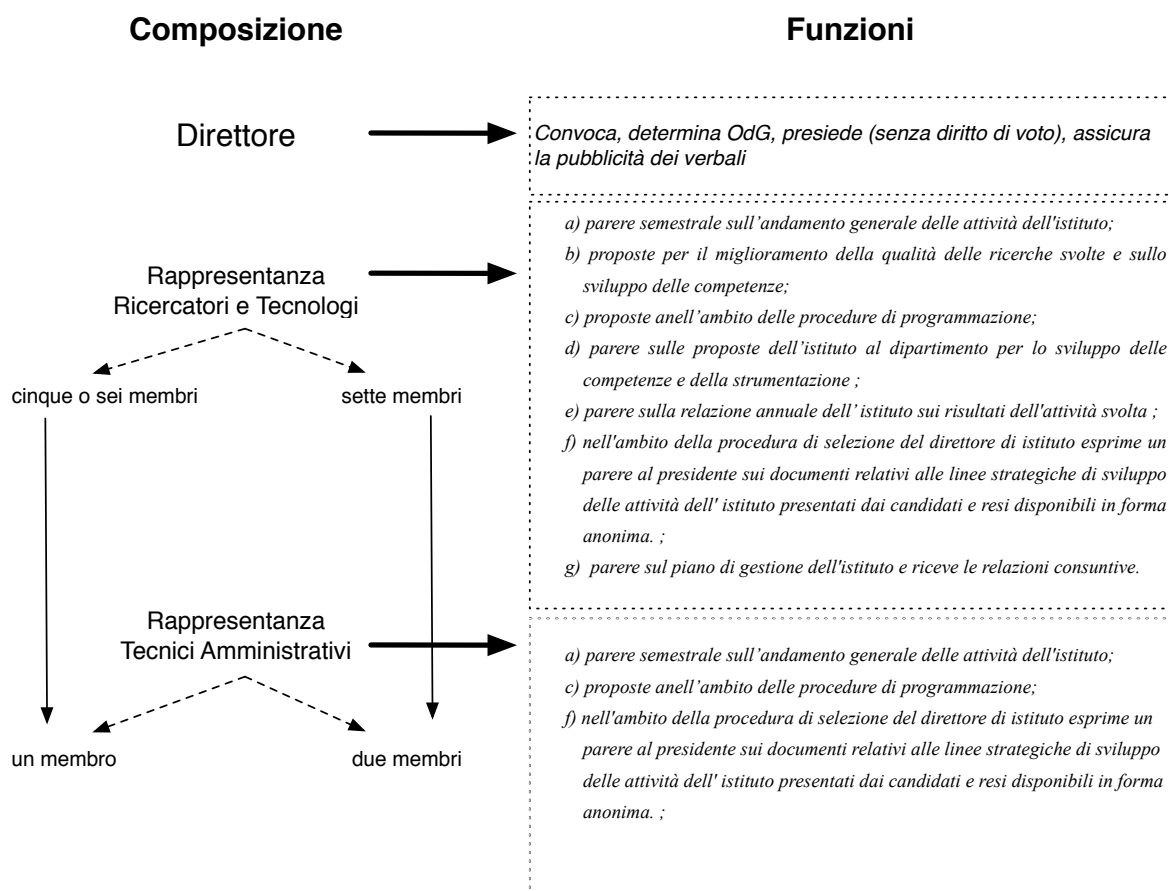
Composizione

Funzioni

Direttore

Convoca, determina OdG, presiede (senza diritto di voto), assicura la pubblicità dei verbali

Rappresentanza Ricercatori e Tecnologi

a) parere semestrale sull'andamento generale delle attività dell'istituto;
b) proposte per il miglioramento della qualità delle ricerche svolte e sullo sviluppo delle competenze;
c) proposte anell'ambito delle procedure di programmazione;
d) parere sulle proposte dell'istituto al dipartimento per lo sviluppo delle competenze e della strumentazione ;
e) parere sulla relazione annuale dell' istituto sui risultati dell'attività svolta ;
f) nell'ambito della procedura di selezione del direttore di istituto esprime un parere al presidente sui documenti relativi alle linee strategiche di sviluppo delle attività dell' istituto presentati dai candidati e resi disponibili in forma anonima. ;
g) parere sul piano di gestione dell'istituto e riceve le relazioni consuntive.

cinque o sei membri

sette membri

Rappresentanza Tecnici Amministrativi

a) parere semestrale sull'andamento generale delle attività dell'istituto;
c) proposte anell'ambito delle procedure di programmazione;
f) nell'ambito della procedura di selezione del direttore di istituto esprime un parere al presidente sui documenti relativi alle linee strategiche di sviluppo delle attività dell' istituto presentati dai candidati e resi disponibili in forma anonima. ;

un membro

due membri